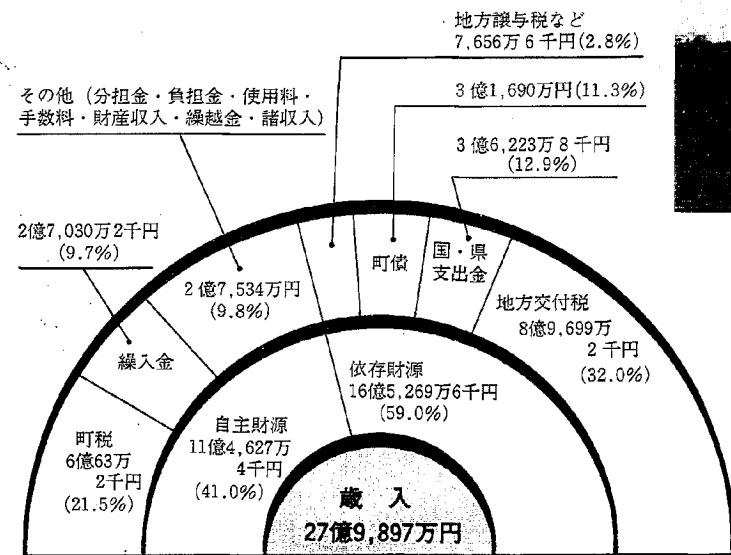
地方譲与税など
7,656万6千円(2.8%)

その他（分担金・負担金・使用料・手数料・財産収入・繰越金・諸収入）

3億1,690万円(11.3%)

3億6,223万8千円
(12.9%)

2億7,030万2千円
(9.7%)

町債

国・県
支出金

2億7,534万円
(9.8%)

地方交付税
8億9,699万
2千円
(32.0%)

繰入金

依存財源
16億5,269万6千円
(59.0%)

町税
6億63万
2千円
(21.5%)

自主財源
11億4,627万
4千円
(41.0%)

歳入
27億9,897万円